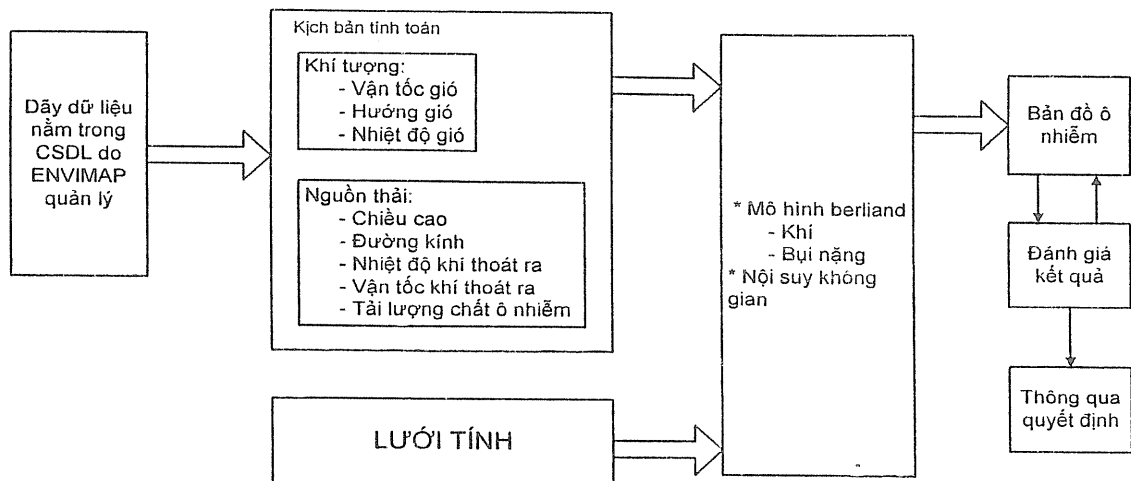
Dãy dữ liệu nằm trong CSDL do ENVIMAP quản lý

Kịch bản tính toán

Khí tượng:
- Vận tốc gió
- Hướng gió
- Nhiệt độ gió

Nguồn thải:
- Chiều cao
- Đường kính
- Nhiệt độ khí thoát ra
- Vận tốc khí thoát ra
- Tải lượng chất ô nhiễm

LƯỚI TÍNH

* Mô hình berliand
- Khí
- Bụi nặng
* Nội suy không gian

Bản đồ ô nhiễm

Đánh giá kết quả

Thông qua quyết định